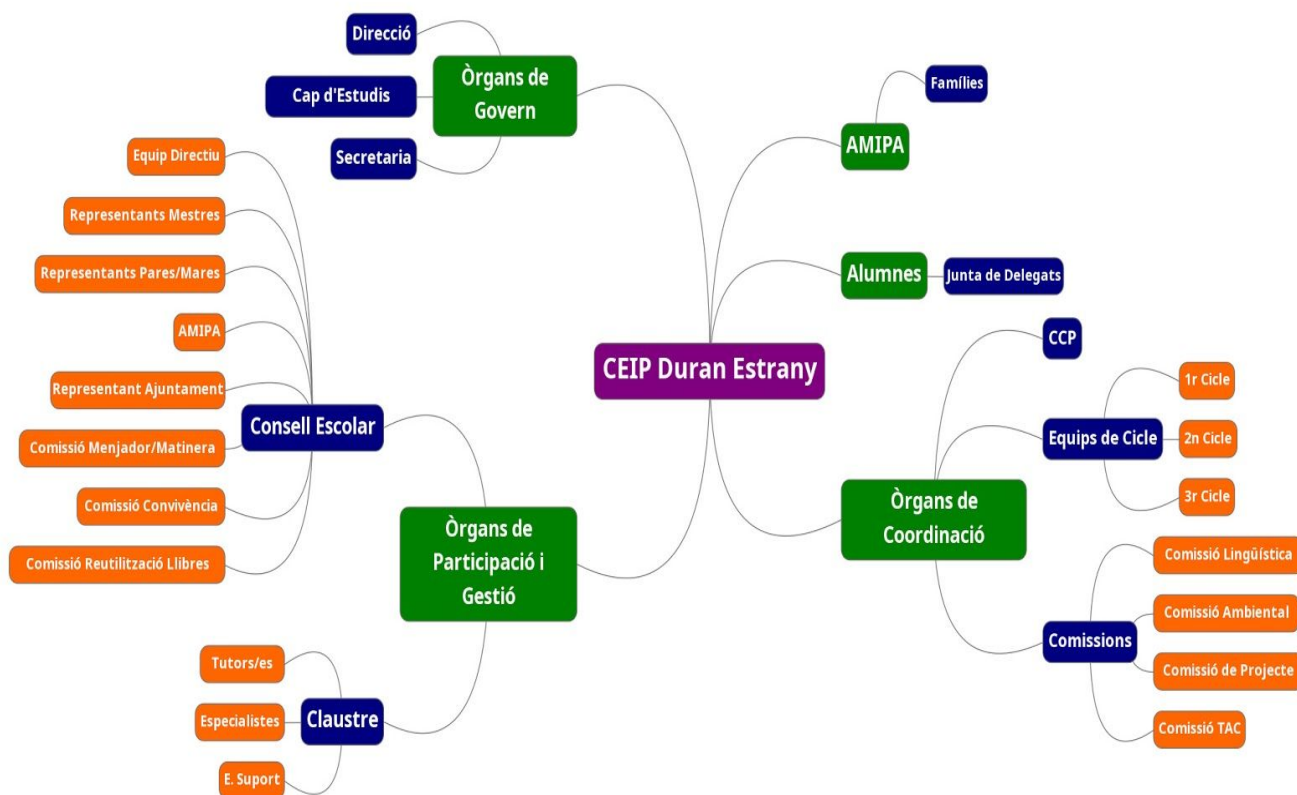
CEIP Duran Estrany

Òrgans de Govern
Direcció
Cap d'Estudis
Secretaria

AMIPA
Famílies

Alumnes
Junta de Delegats

Òrgans de Coordinació
CCP
Equips de Cicle
1r Cicle
2n Cicle
3r Cicle
Comissions
Comissió Lingüística
Comissió Ambiental
Comissió de Projecte
Comissió TAC

Òrgans de Participació i Gestió
Consell Escolar
Equip Directiu
Representants Mestres
Representants Pares/Mares
AMIPA
Representant Ajuntament
Comissió Menjador/Matinera
Comissió Convivència
Comissió Reutilització Llibres
Claustre
Tutors/es
Especialistes
E. Suport